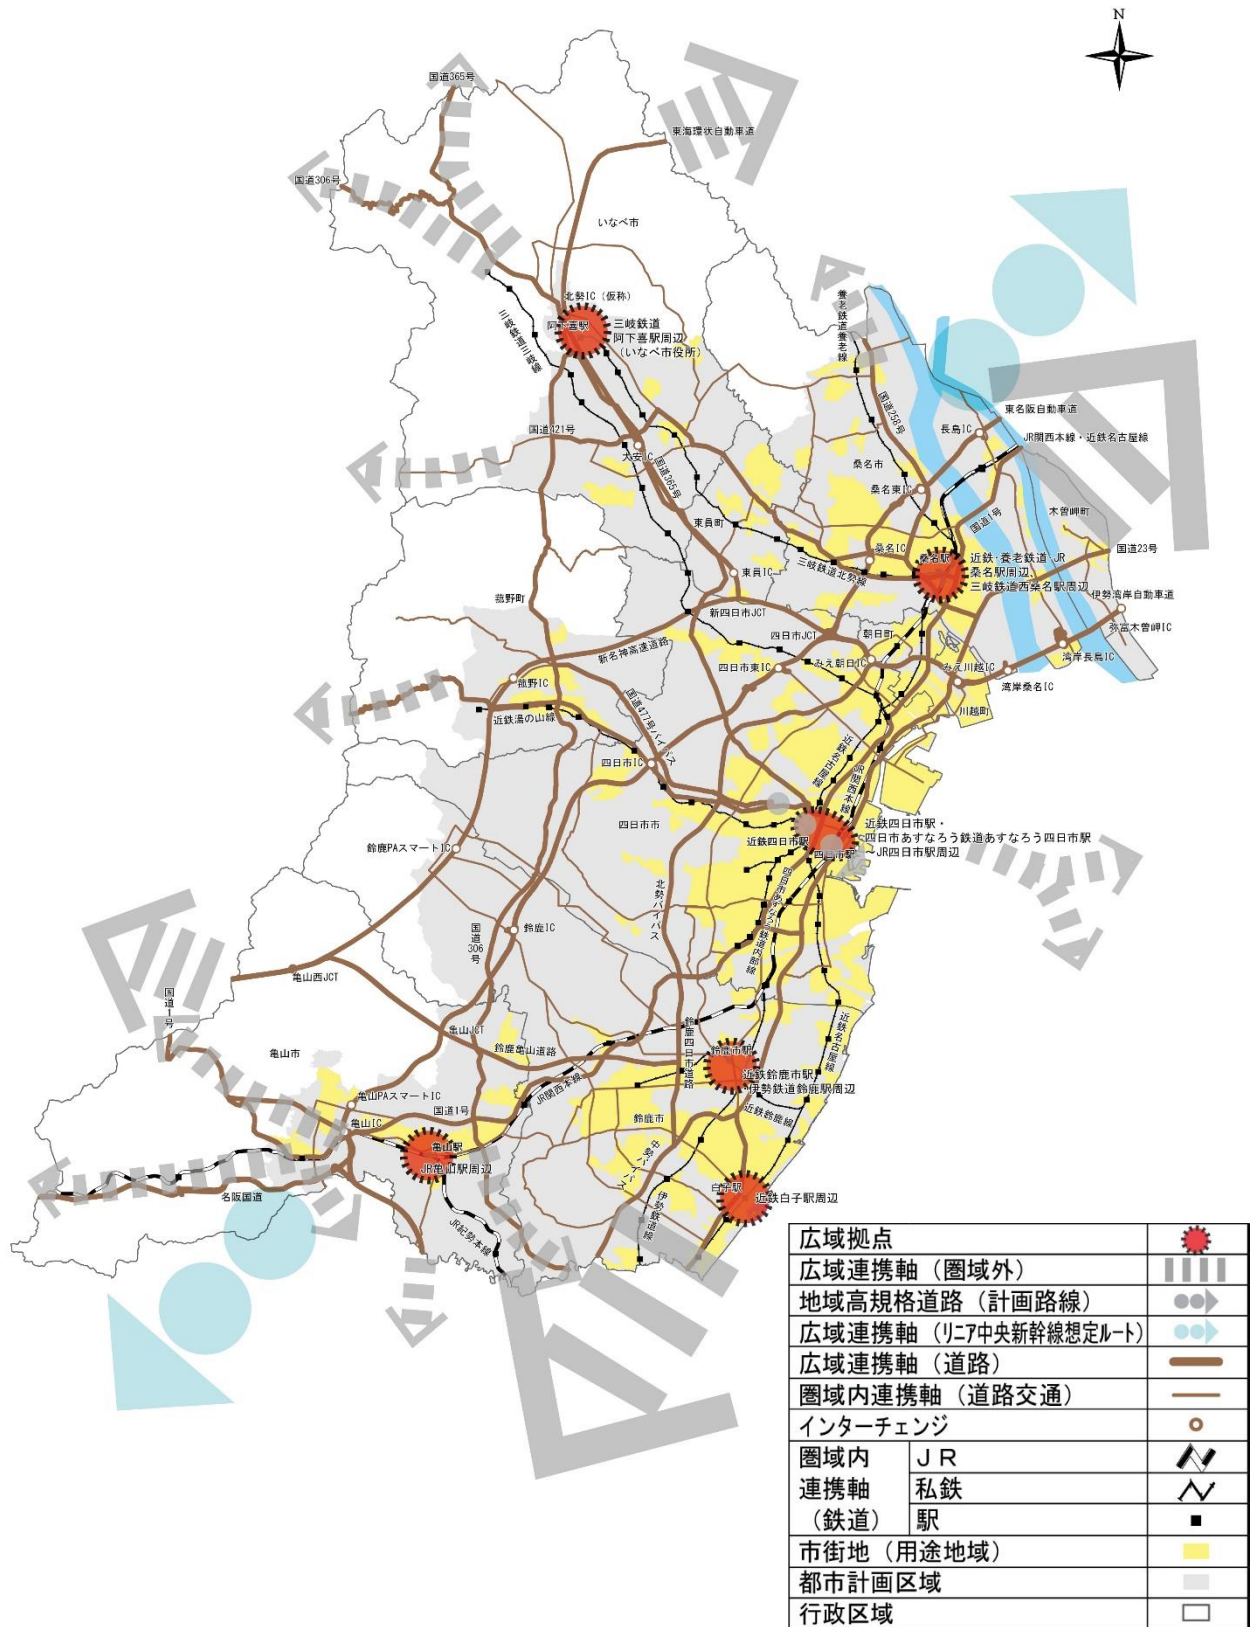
N

国道365号
東海環状自動車道
国道306号
いなべ市
北勢IC（仮称）
阿下喜駅
三岐鉄道
阿下喜駅周辺
（いなべ市役所）
三岐鉄道三岐線
養老鉄道養老線
国道421号
大安IC
国道365号
国道258号
東名阪自動車道
長島IC
JR関西本線・近鉄名古屋線
桑名市
桑名東IC
東員町
木曽岬町
国道1号
桑名IC
桑名駅
近鉄・養老鉄道・JR
桑名駅周辺
三岐鉄道西桑名駅周辺
国道23号
東員IC
三岐鉄道北勢線
伊勢湾岸自動車道
菰野町
新四日市JCT
弥富木曽岬IC
四日市JCT
朝日町
新名神高速道路
四日市東IC
みえ朝日IC
みえ川越IC
湾岸長島IC
湾岸桑名IC
菰野IC
国道477号バイパス
川越町
近鉄湯の山線
近鉄名古屋線
JR関西本線
四日市IC
近鉄四日市駅・
四日市市
四日市あすなろう鉄道あすなろう四日市駅
近鉄四日市駅
四日市駅
JR四日市駅周辺
鈴鹿PAスマートIC
北勢バイパス
四日市あすなろう鉄道内部線
国道306号
鈴鹿IC
亀山西JCT
国道1号
亀山JCT
亀山市
鈴鹿亀山道路
鈴鹿四日市道路
鈴鹿市駅
近鉄鈴鹿市駅
伊勢鉄道鈴鹿駅周辺
近鉄名古屋線
亀山PAスマートIC
国道1号
JR関西本線
鈴鹿市
近鉄鈴鹿線
亀山IC
亀山駅
JR亀山駅周辺
中勢バイパス
白子駅
近鉄白子駅周辺
名阪国道
伊勢鉄道線
JR紀勢本線

| 広域拠点 | |
|---|---|
| 広域連携軸（圏域外） | |
| 地域高規格道路（計画路線） | |
| 広域連携軸（リニア中央新幹線想定ルート） | |
| 広域連携軸（道路） | |
| 圏域内連携軸（道路交通） | |
| インターチェンジ | |
| 圏域内連携軸（鉄道） JR | |
| 私鉄 | |
| 駅 | |
| 市街地（用途地域） | |
| 都市計画区域 | |
| 行政区域 | |